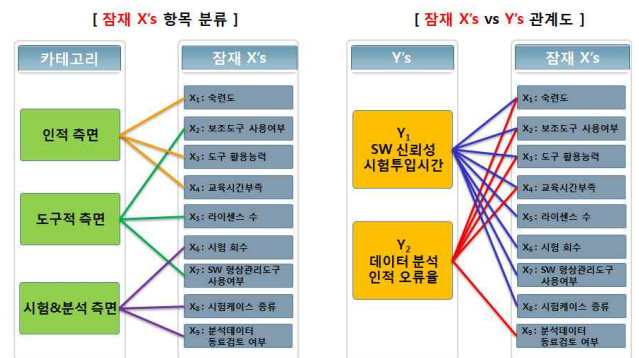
[ 잠재 X's 항목 분류 ]

카테고리

인적 측면

도구적 측면

시험&분석 측면

잠재 X's

$X_1$: 숙련도

$X_2$: 보조도구 사용여부

$X_3$: 도구 활용능력

$X_4$: 교육시간부족

$X_5$: 라이센스 수

$X_6$: 시험 회수

$X_7$: SW 형상관리도구 사용여부

$X_8$: 시험케이스 종류

$X_9$: 분석데이터 동료검토 여부

[ 잠재 X's vs Y's 관계도 ]

Y's

$Y_1$
SW 신뢰성
시험투입시간

$Y_2$
데이터 분석
인적 오류율

잠재 X's

$X_1$: 숙련도

$X_2$: 보조도구 사용여부

$X_3$: 도구 활용능력

$X_4$: 교육시간부족

$X_5$: 라이센스 수

$X_6$: 시험 회수

$X_7$: SW 형상관리도구 사용여부

$X_8$: 시험케이스 종류

$X_9$: 분석데이터 동료검토 여부